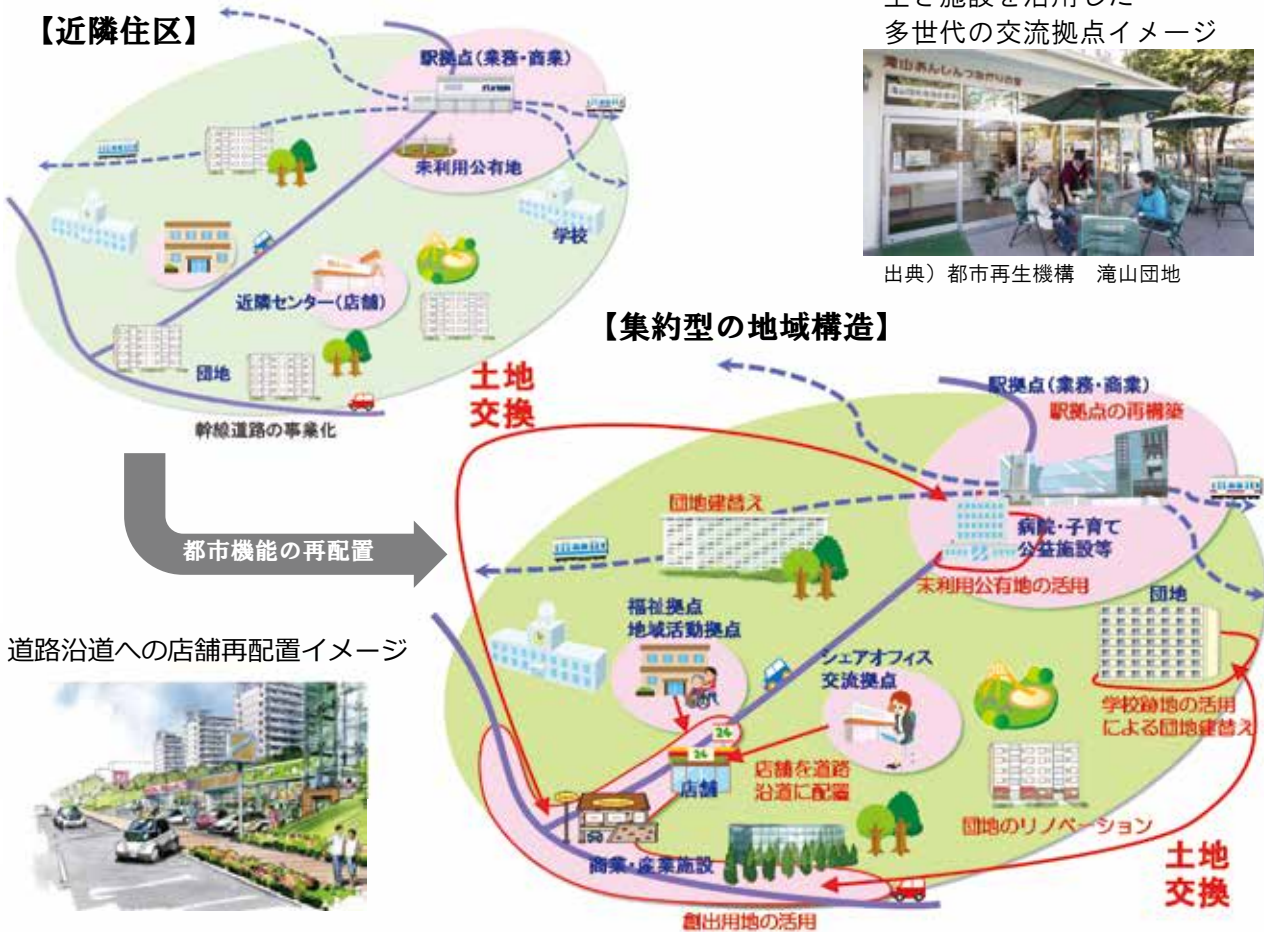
【近隣住区】

駅拠点（業務・商業）
未利用公有地
学校
近隣センター（店舗）
団地
幹線道路の事業化

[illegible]き施設を活用した
多世代の交流拠点イメージ

出典）都市再生機構　滝山団地

【集約型の地域構造】

都市機能の再配置

土地交換

駅拠点（業務・商業）
駅拠点の再構築
団地建替え
病院・子育て公益施設等
未利用公有地の活用
団地
福祉拠点
地域活動拠点
シェアオフィス
交流拠点
学校跡地の活用による団地建替え
店舗
店舗を道路沿道に配置
団地のリノベーション
商業・産業施設
創出用地の活用

土地交換

道路沿道への店舗再配置イメージ